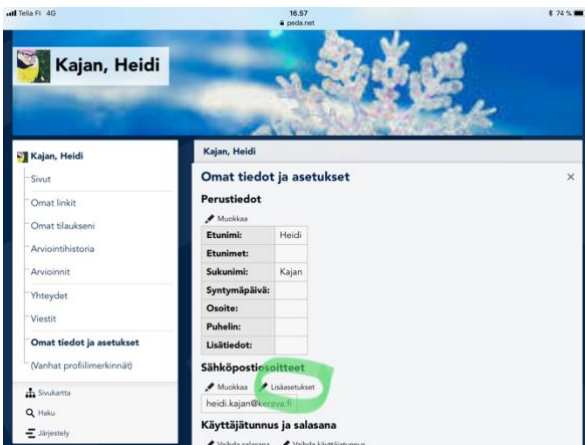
Telia FI 4G
16.57
peda.net
74 %

Kajan, Heidi

Kajan, Heidi
Sivut
Omat linkit
Omat tilaukseni
Arviointihistoria
Arvioinnit
Yhteydet
Viestit
Omat tiedot ja asetukset
(Vanhat profiilimerkinnät)

Sivukartta
Haku
Järjestely

Kajan, Heidi

Omat tiedot ja asetukset
×

Perustiedot

Muokkaa

| Etunimi: | Heidi |
|---|---|
| Etunimet: | |
| Sukunimi: | Kajan |
| Syntymäpäivä: | |
| Osoite: | |
| Puhelin: | |
| Lisätiedot: | |

Sähköpostiosoitteet

Muokkaa
Lisäasetukset

heidi.kajan@kerava.fi

Käyttäjätunnus ja salasana

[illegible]